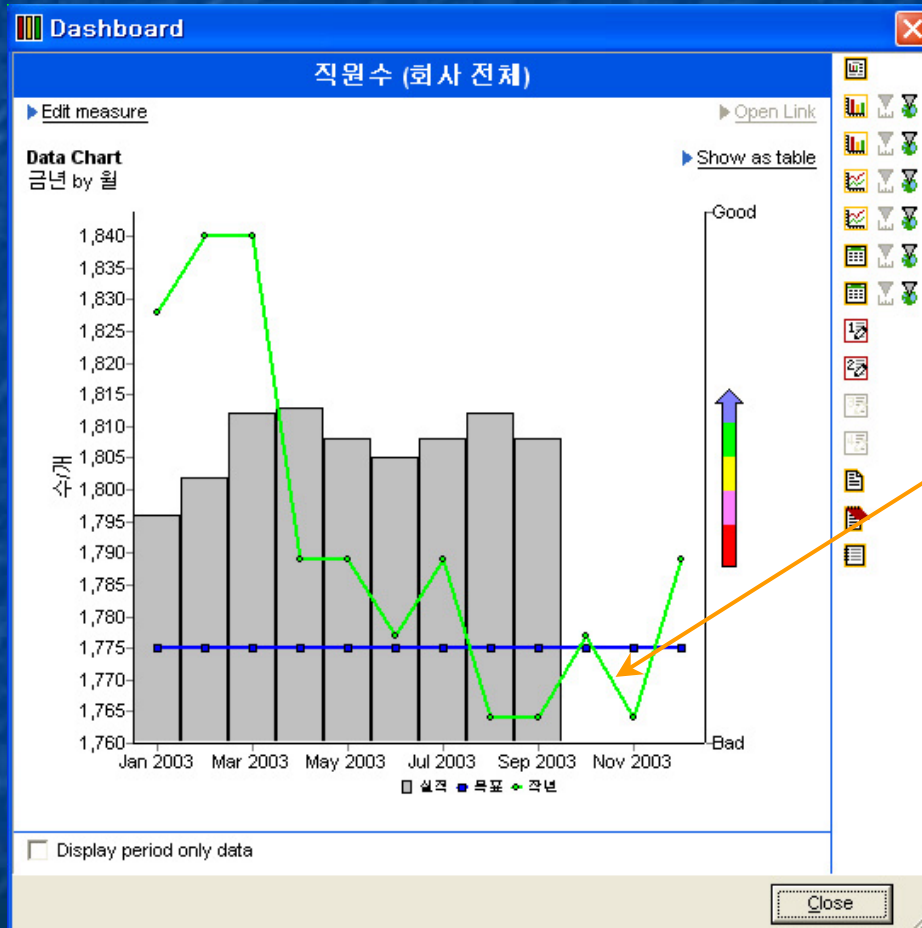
Dashboard

직원수 (회사 전체)

Edit measure

Open Link

Data Chart
금년 by 월

Show as table

Good

Bad

1,840
1,835
1,830
1,825
1,820
1,815
1,810
1,805
1,800
1,795
1,790
1,785
1,780
1,775
1,770
1,765
1,760

수/개

Jan 2003 Mar 2003 May 2003 Jul 2003 Sep 2003 Nov 2003

실적 목표 작년

Display period only data

Close